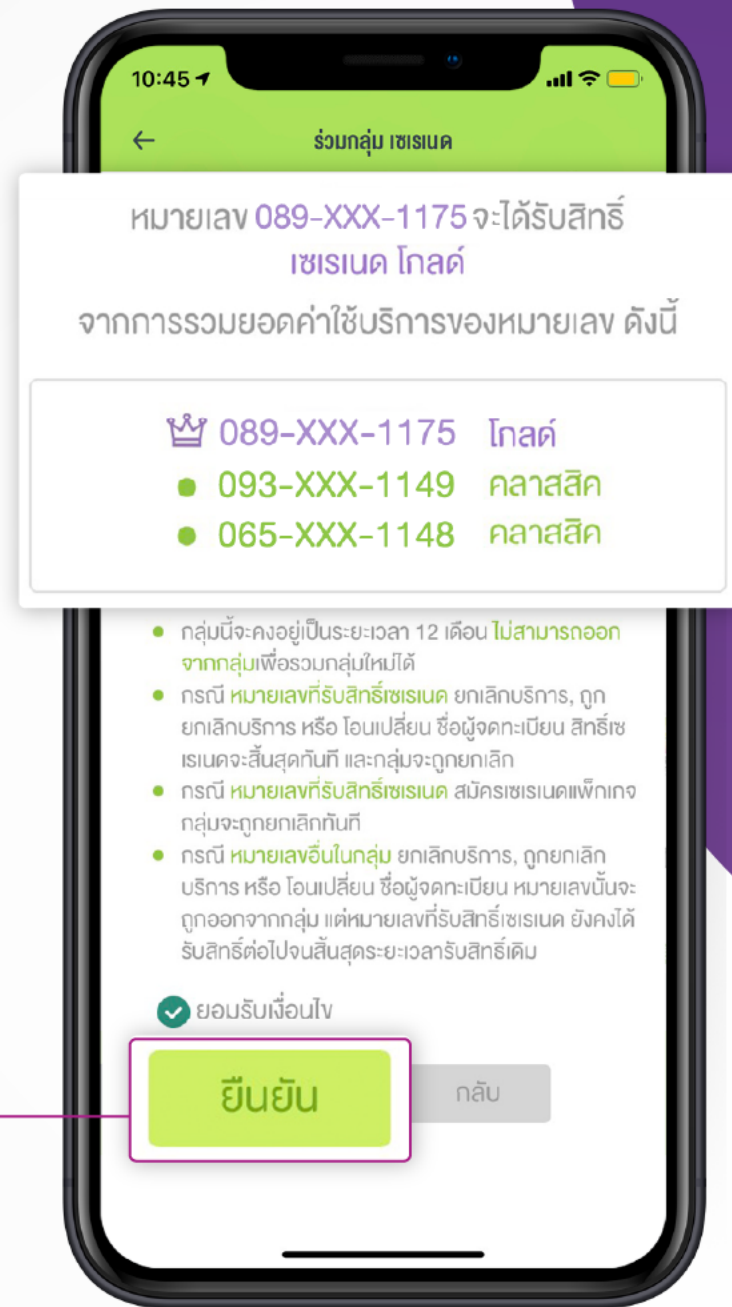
10:45

←

ร่วมกลุ่ม เซเรเนด

หมายเลข 089-XXX-1175 จะได้รับสิทธิ์ เซเรเนด โกลด์

จากการรวมยอดค่าใช้บริการของหมายเลข ดังนี้

089-XXX-1175 โกลด์
093-XXX-1149 คลาสสิค
065-XXX-1148 คลาสสิค

กลุ่มนี้จะคงอยู่เป็นระยะเวลา 12 เดือน ไม่สามารถออกจากกลุ่มเพื่อรวมกลุ่มใหม่ได้

กรณี หมายเลขที่รับสิทธิ์เซเรเนด ยกเลิกบริการ, ถูกยกเลิกบริการ หรือ โอนเปลี่ยน ชื่อผู้จดทะเบียน สิทธิ์เซเรเนดจะสิ้นสุดทันที และกลุ่มจะถูกยกเลิก

กรณี หมายเลขที่รับสิทธิ์เซเรเนด สมัครเซเรเนดแพ็กเกจ กลุ่มจะถูกยกเลิกทันที

กรณี หมายเลขอื่นในกลุ่ม ยกเลิกบริการ, ถูกยกเลิกบริการ หรือ โอนเปลี่ยน ชื่อผู้จดทะเบียน หมายเลขนั้นจะถูกออกจากกลุ่ม แต่หมายเลขที่รับสิทธิ์เซเรเนด ยังคงได้รับสิทธิ์ต่อไปจนสิ้นสุดระยะเวลารับสิทธิ์เดิม

ยอมรับเงื่อนไข

ยืนยัน

กลับ